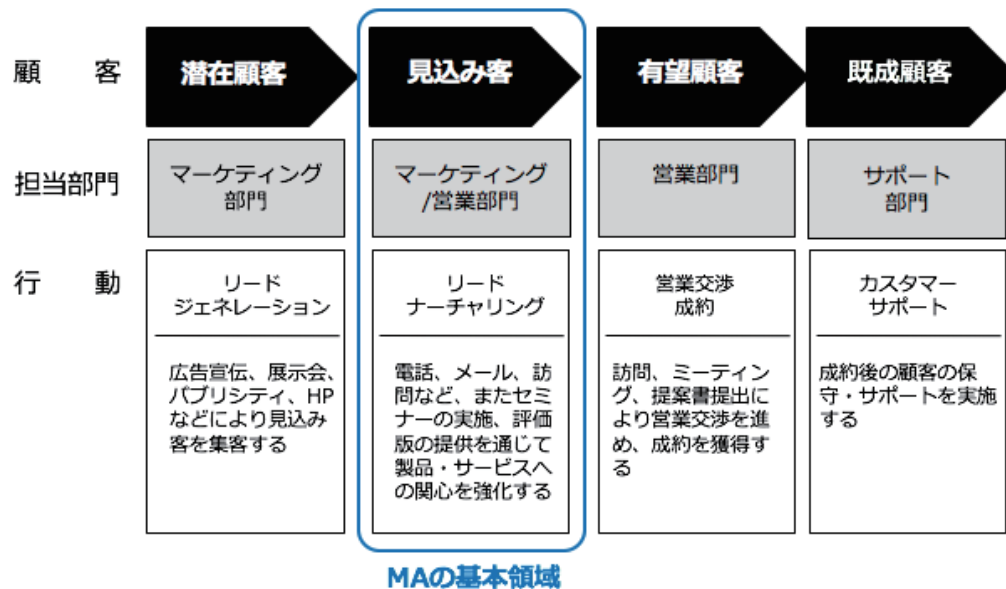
| | | | | |
|---|---|---|---|---|
| 顧　客 | 潜在顧客 | 見込み客 | 有望顧客 | 既成顧客 |
| 担当部門 | マーケティング部門 | マーケティング/営業部門 | 営業部門 | サポート部門 |
| 行　動 | リードジェネレーション<br>広告宣伝、展示会、パブリシティ、HPなどにより見込み客を集客する | リードナーチャリング<br>電話、メール、訪問など、またセミナーの実施、評価版の提供を通じて製品・サービスへの関心を強化する | 営業交渉成約<br>訪問、ミーティング、提案書提出により営業交渉を進め、成約を獲得する | カスタマーサポート<br>成約後の顧客の保守・サポートを実施する |

MAの基本領域